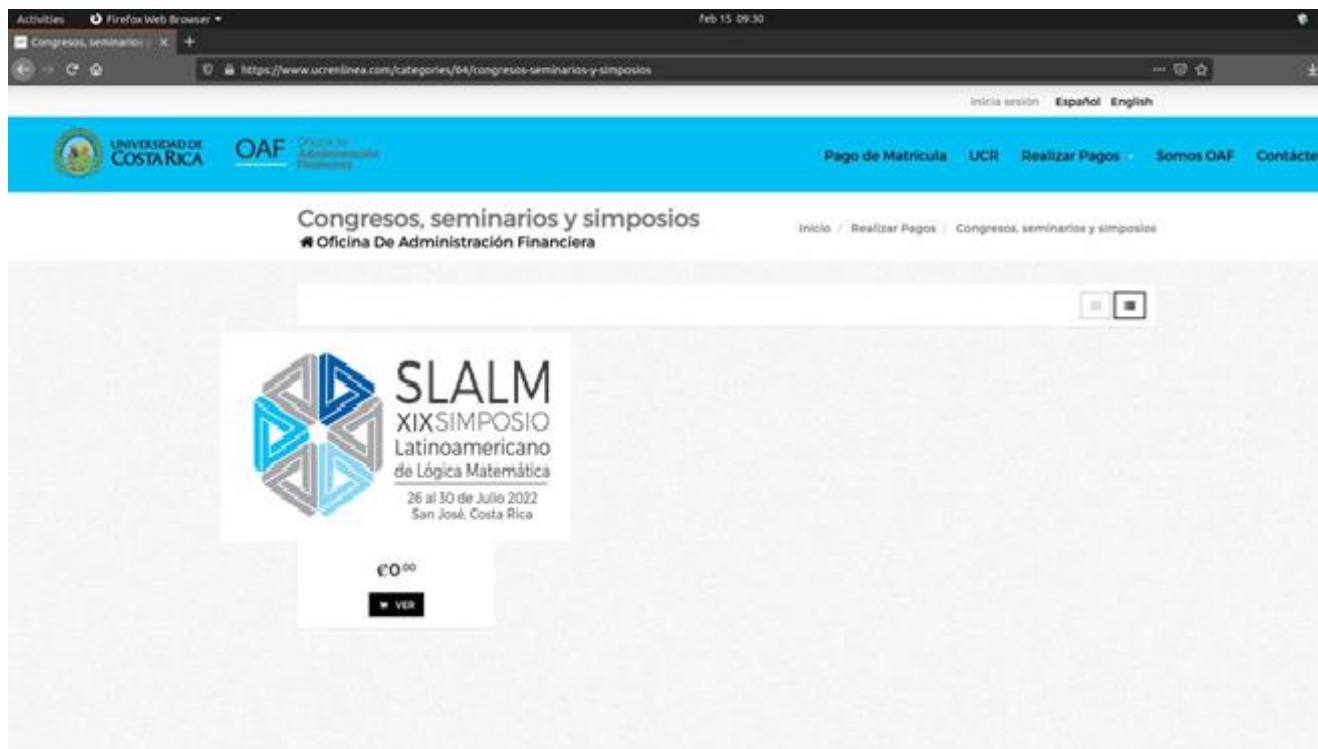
Activities Firefox Web Browser

Feb 15 09:30

Congresos, seminarios | ×

https://www.ucrenlinea.com/categories/64/congresos-seminarios-y-simposios

Inicia sesión Español English

UNIVERSIDAD DE COSTA RICA OAF Oficina de Administración Financiera

Pago de Matrícula UCR Realizar Pagos Somos OAF Contácte

Congresos, seminarios y simposios
Oficina De Administración Financiera

Inicio / Realizar Pagos / Congresos, seminarios y simposios

SLALM
XIX SIMPOSIO
Latinoamericano
de Lógica Matemática
26 al 30 de Julio 2022
San José, Costa Rica

₡0⁰⁰

VER